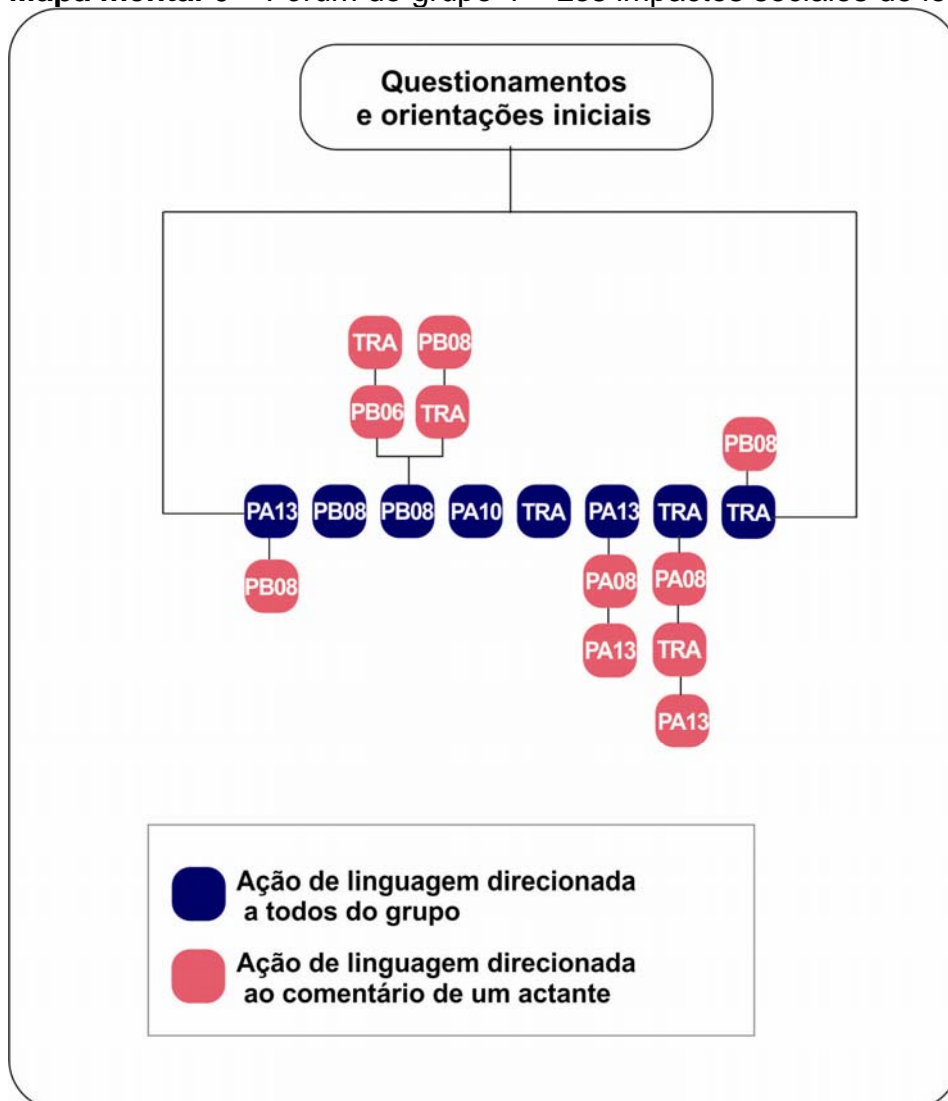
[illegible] 6 – Fórum do grupo 1 – Los impactos sociales de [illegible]

Questionamentos e orientações iniciais

TRA
PB08
PB06
TRA
PB08

PA13
PB08
PB08
PA10
TRA
PA13
TRA
TRA

PB08
PA08
PA08
PA13
TRA
PA13

Ação de linguagem direcionada a todos do grupo

Ação de linguagem direcionada ao comentário de um actante